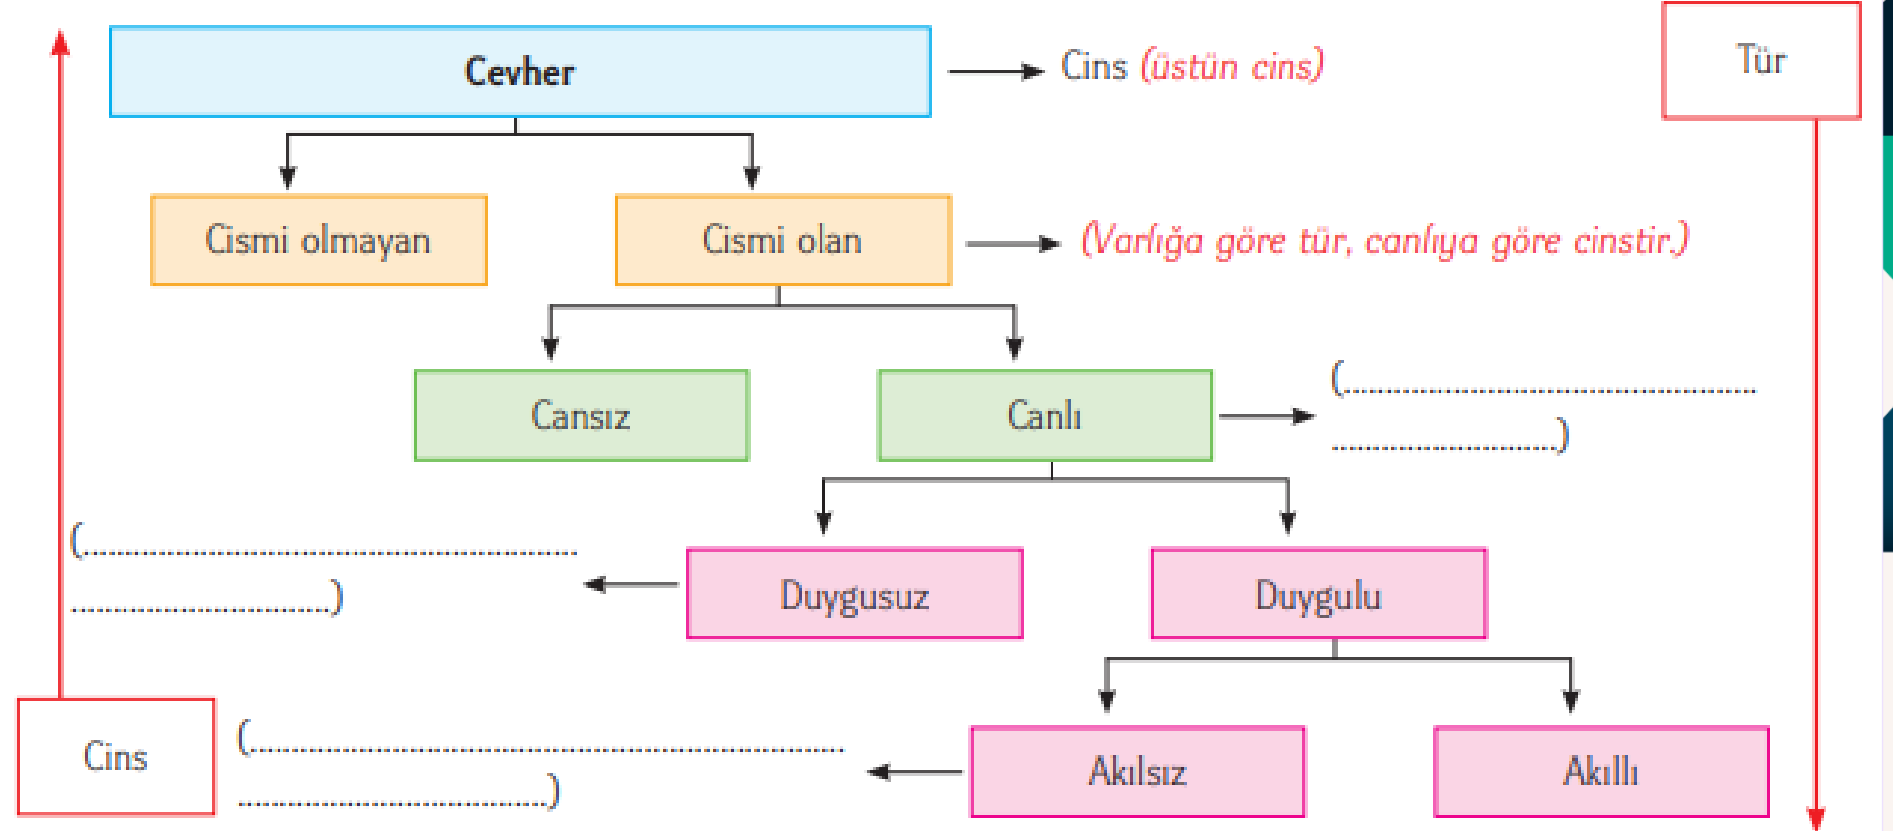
Cevher

Cins (üstün cins)

Tür

Cismi olmayan

Cismi olan

(Varlığa göre tür, canlıya göre cinstir.)

Cansız

Canlı

(.................................................................. ....................................)

(.................................................................. ....................................)

Duygusuz

Duygulu

Cins

(.................................................................. ....................................)

Akılsız

Akıllı